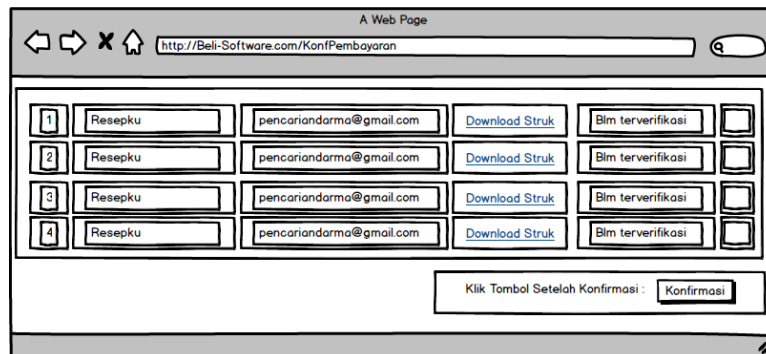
A Web Page

http://Beli-Software.com/KonfPembayaran

| 1 | Resepku | pencariandarma@gmail.com | Download Struk | Blm terverifikasi | |
|---|---|---|---|---|---|
| 2 | Resepku | pencariandarma@gmail.com | Download Struk | Blm terverifikasi | |
| 3 | Resepku | pencariandarma@gmail.com | Download Struk | Blm terverifikasi | |
| 4 | Resepku | pencariandarma@gmail.com | Download Struk | Blm terverifikasi | |

Klik Tombol Setelah Konfirmasi : Konfirmasi